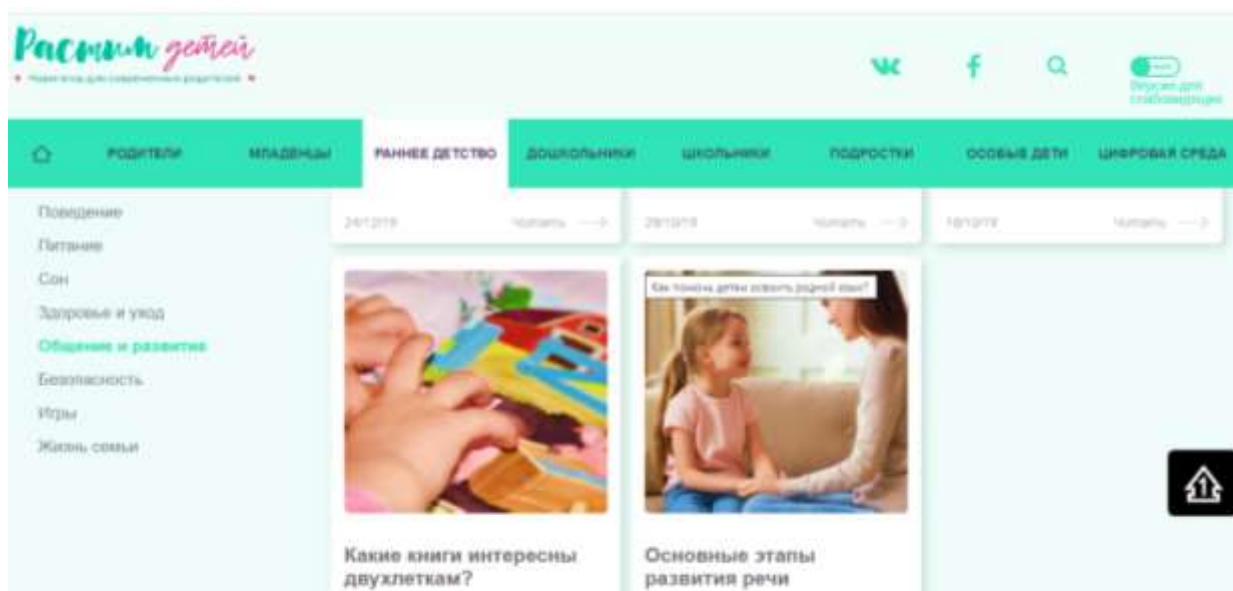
Растим детей

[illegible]

Версия для слабовидящих

РОДИТЕЛИ МЛАДЕНЦЫ РАННЕЕ ДЕТСТВО ДОШКОЛЬНИКИ ШКОЛЬНИКИ ПОДРОСТКИ ОСОБЫЕ ДЕТИ ЦИФРОВАЯ СРЕДА

Поведение
Питание
Сон
Здоровье и уход
Общение и развитие
Безопасность
Игры
Жизнь семьи

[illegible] Читать

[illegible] Читать

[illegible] Читать

Как помочь детям освоить родной язык?

Какие книги интересны двухлеткам?

Основные этапы развития речи